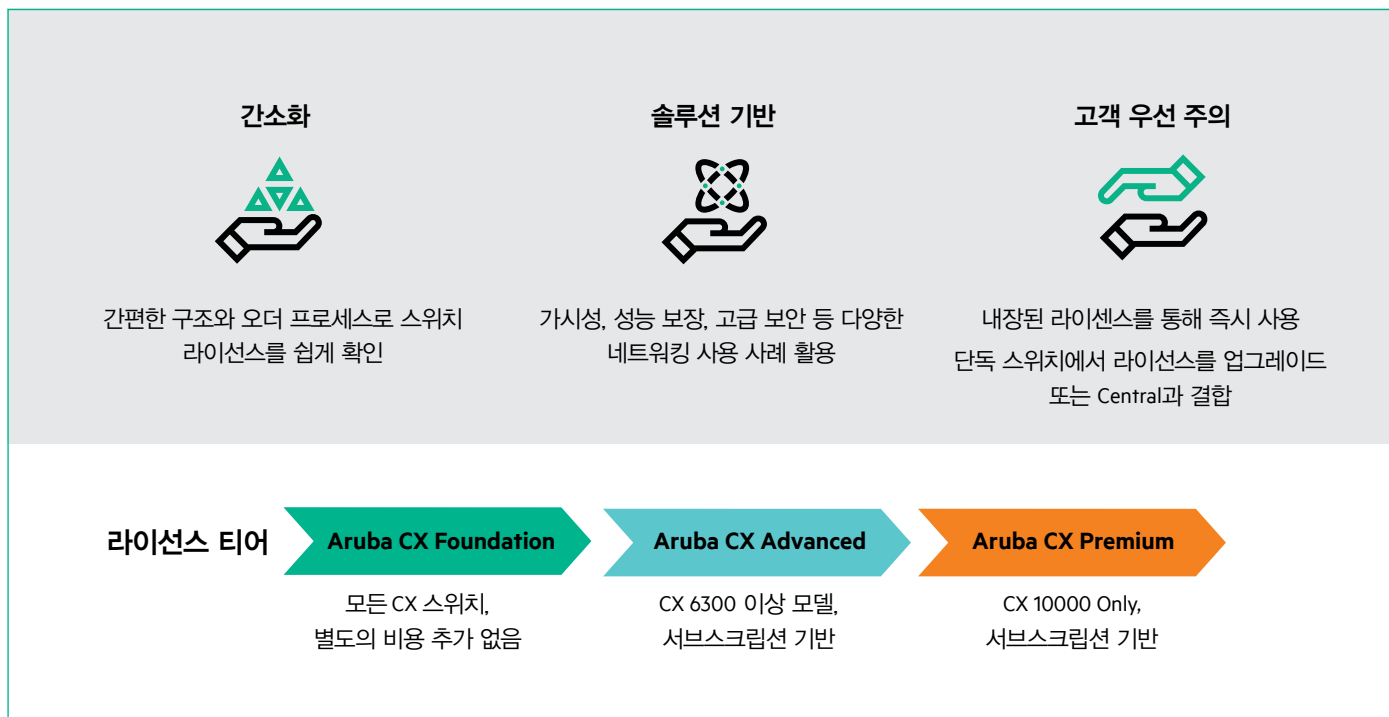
간소화

간편한 구조와 오더 프로세스로 스위치 라이선스를 쉽게 확인

솔루션 기반

가시성, 성능 보장, 고급 보안 등 다양한 네트워킹 사용 사례 활용

고객 우선 주의

내장된 라이선스를 통해 즉시 사용

단독 스위치에서 라이선스를 업그레이드 또는 Central과 결합

라이선스 티어

Aruba CX Foundation

모든 CX 스위치, 별도의 비용 추가 없음

Aruba CX Advanced

CX 6300 이상 모델, 서브스크립션 기반

Aruba CX Premium

CX 10000 Only, 서브스크립션 기반